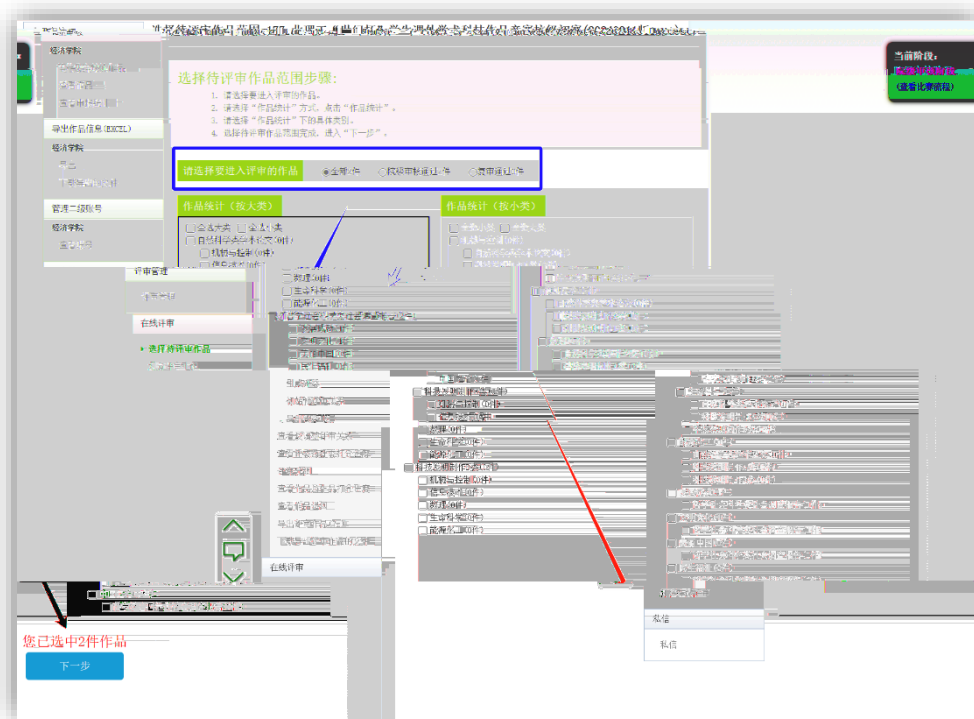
选择待评审作品范围步骤:

1. 请选择要进入评审的作品。
2. 请选择"作品统计"方式,点击"作品统计"。
3. 请选择"作品统计"下的具体类别。
4. 选择待评审作品范围完成,进入"下一步"。

请选择要进入评审的作品 ○全部作品 ○校级审核通过作品 ○资审通过作品

作品统计(按大类)

作品统计(按小类)

导出作品信息(EXCEL)

管理二级账号

评审管理

在线评审

• 选择待评审作品

当前阶段:

(查看比赛流程)

在线评审

您已选中2件作品

下一步

私信